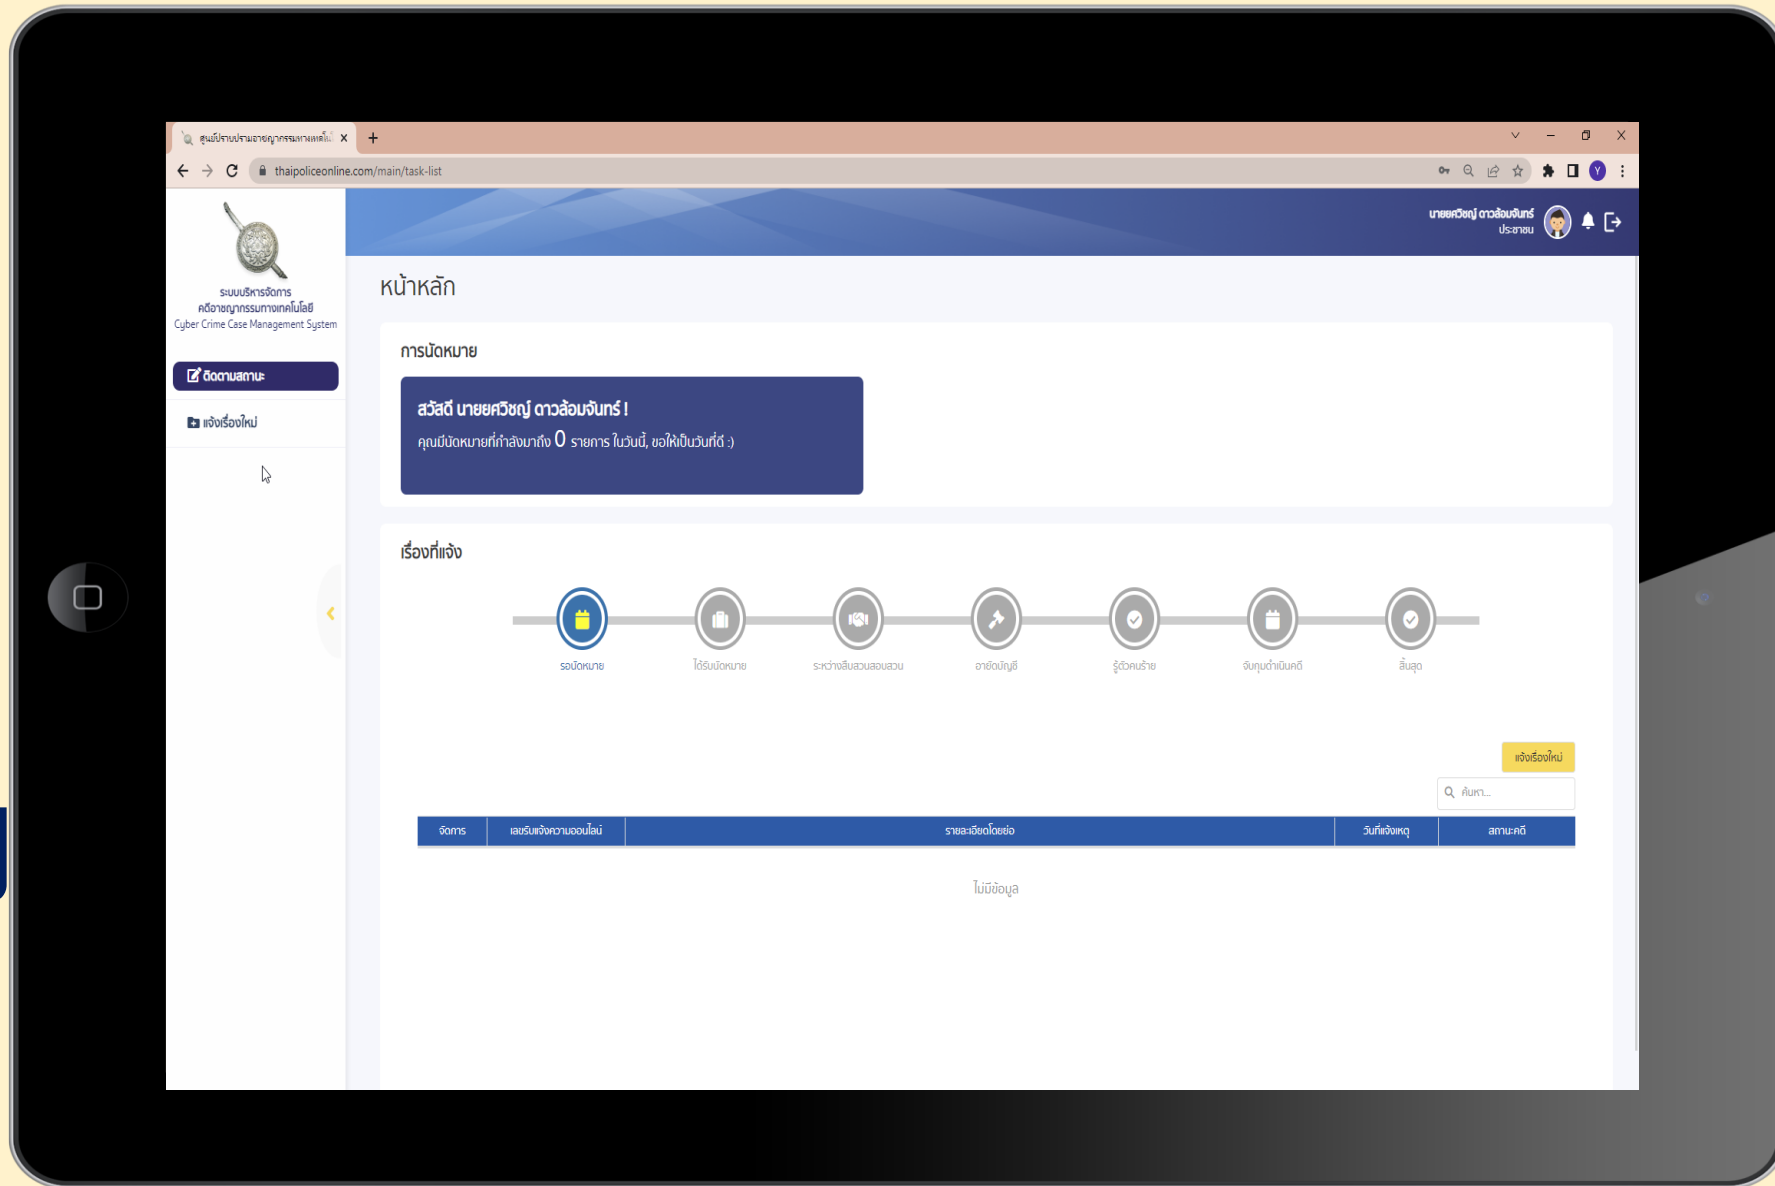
ศูนย์ปราบปรามอาชญากรรมทางเทคโนโลยี ×
+
thaipoliceonline.com/main/task-list

นายยศวิชญ์ ดาวล้อมจันทร์
ประชาชน

ระบบบริหารจัดการ
คดีอาชญากรรมทางเทคโนโลยี
Cyber Crime Case Management System

ติดตามสถานะ

แจ้งเรื่องใหม่

หน้าหลัก

การนัดหมาย

สวัสดี นายยศวิชญ์ ดาวล้อมจันทร์ !
คุณมีนัดหมายที่กำลังมาถึง 0 รายการ ในวันนี้, ขอให้เป็นวันที่ดี :)

เรื่องที่แจ้ง

รอนัดหมาย
ได้รับนัดหมาย
ระหว่างสืบสวนสอบสวน
อายัดบัญชี
รู้ตัวคนร้าย
จับกุมดำเนินคดี
สิ้นสุด

แจ้งเรื่องใหม่

ค้นหา...

| จัดการ | เลขรับแจ้งความออนไลน์ | รายละเอียดโดยย่อ | วันที่แจ้งเหตุ | สถานะคดี |
|---|---|---|---|---|

ไม่มีข้อมูล